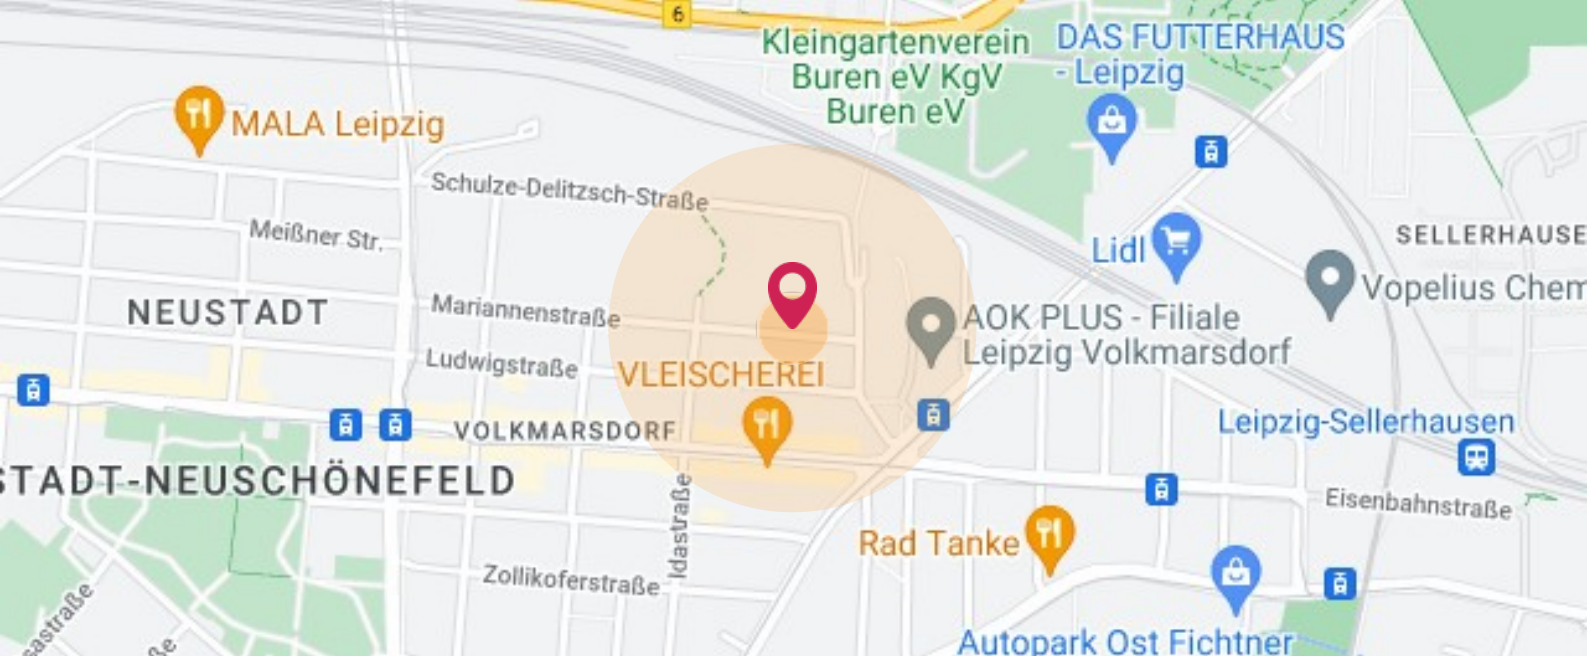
6

Kleingartenverein Buren eV KgV Buren eV

DAS FUTTERHAUS - Leipzig

MALA Leipzig

Schulze-Delitzsch-Straße

Meißner Str.

Lidl

SELLERHAUSE

Vopelius Chem

NEUSTADT

Mariannenstraße

AOK PLUS - Filiale Leipzig Volkmarsdorf

Ludwigstraße

VLEISCHEREI

VOLKMARSDORF

Leipzig-Sellerhausen

TADT-NEUSCHÖNEFELD

Eisenbahnstraße

Idastraße

Rad Tanke

Zollikoferstraße

astraße

Autopark Ost Fichtner